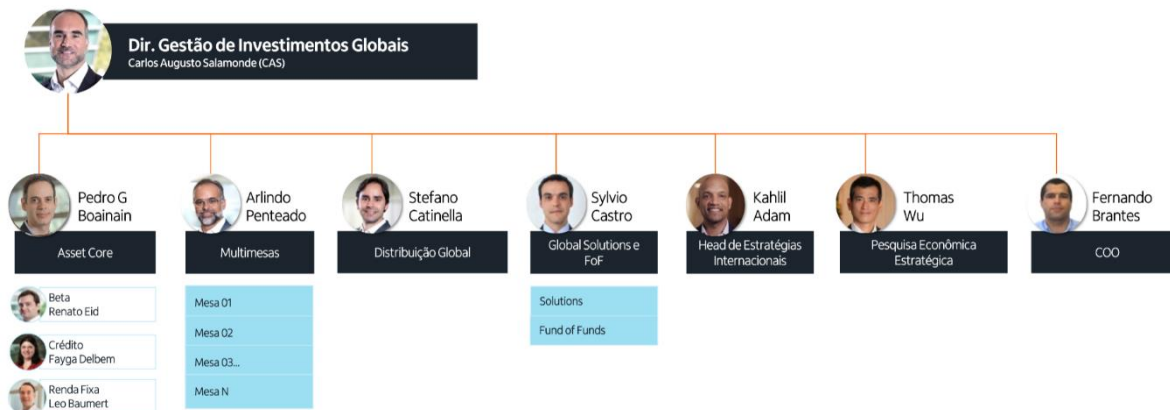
Dir. Gestão de Investimentos Globais
Carlos Augusto Salamonde (CAS)

Pedro G Boainain
Asset Core

Beta
Renato Eid

Crédito
Fayga Delbem

Renda Fixa
Leo Baumert

Arlindo Penteado
Multimesas

Mesa 01
Mesa 02
Mesa 03...
Mesa N

Stefano Catinella
Distribuição Global

Sylvio Castro
Global Solutions e FoF

Solutions
Fund of Funds

Kahlil Adam
Head de Estratégias Internacionais

Thomas Wu
Pesquisa Econômica Estratégica

Fernando Brantes
COO